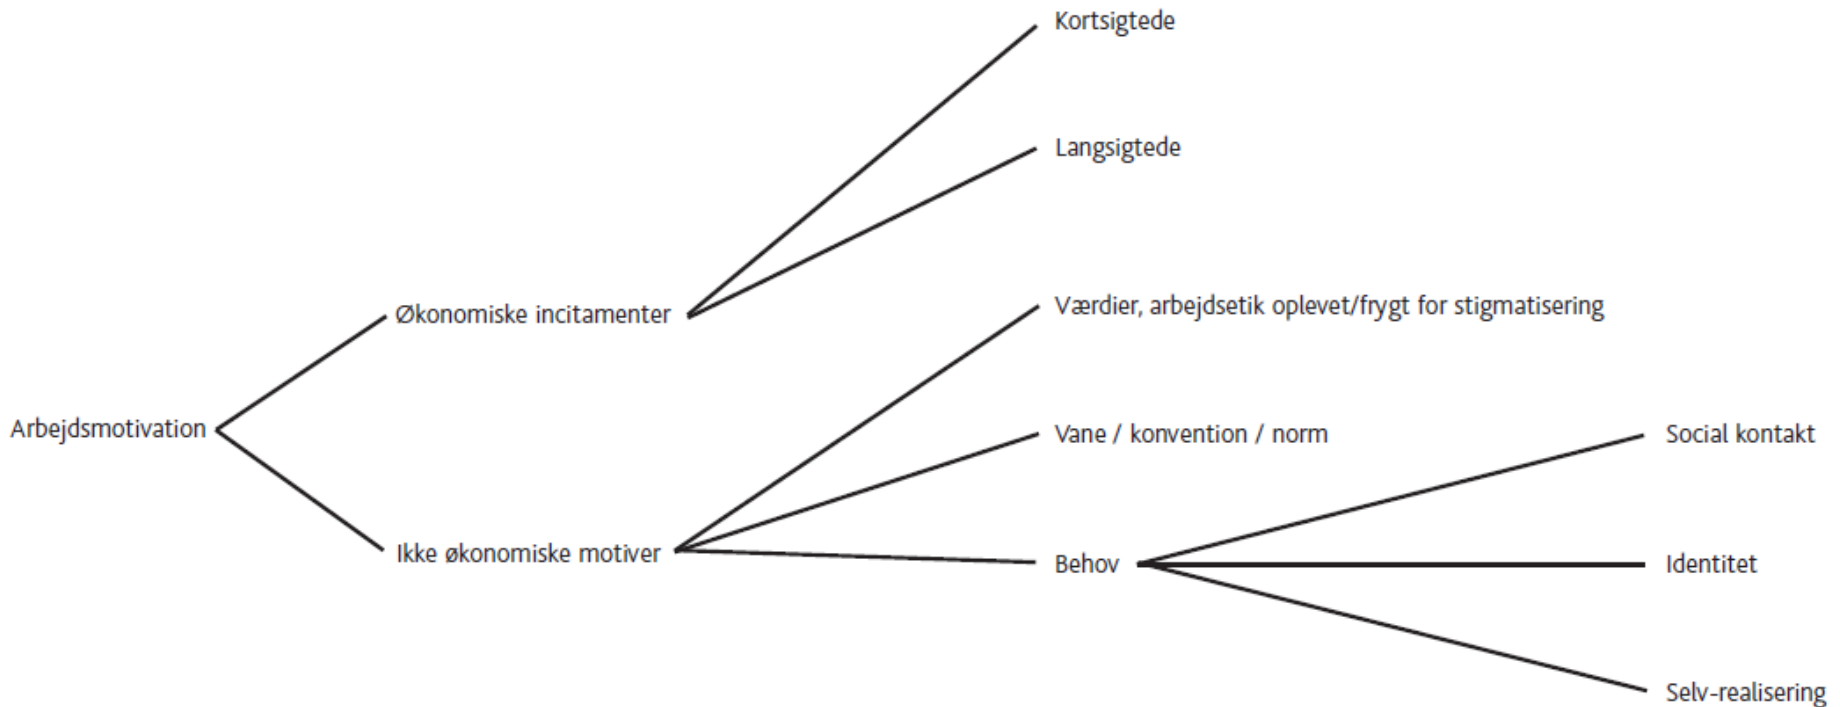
Arbejdsmotivation

Økonomiske incitamenter

Kortsigtede

Langsigtede

Ikke økonomiske motiver

Værdier, arbejdsetik oplevet/frygt for stigmatisering

Vane / konvention / norm

Behov

Social kontakt

Identitet

Selv-realisering